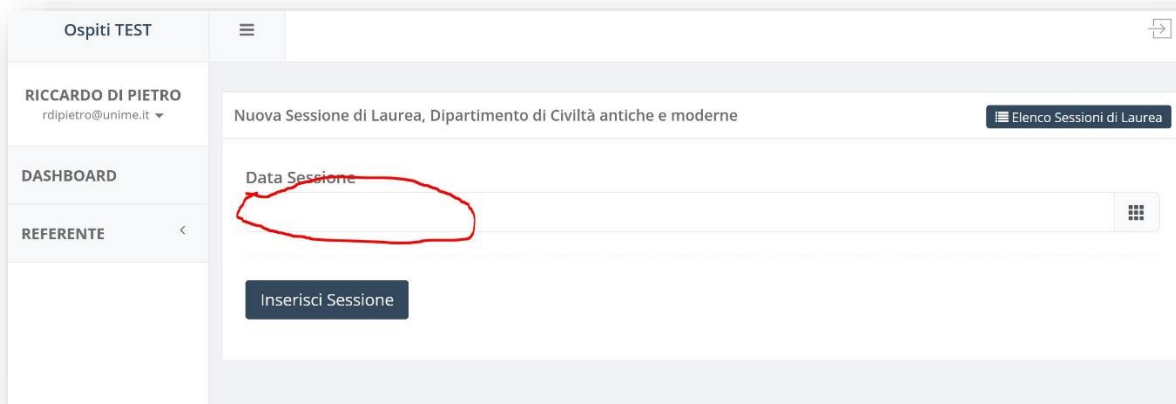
Ospiti TEST

≡

RICCARDO DI PIETRO
rdipietro@unime.it

DASHBOARD

REFERENTE

Nuova Sessione di Laurea, Dipartimento di Civiltà antiche e moderne

Elenco Sessioni di Laurea

Data Sessione

Inserisci Sessione